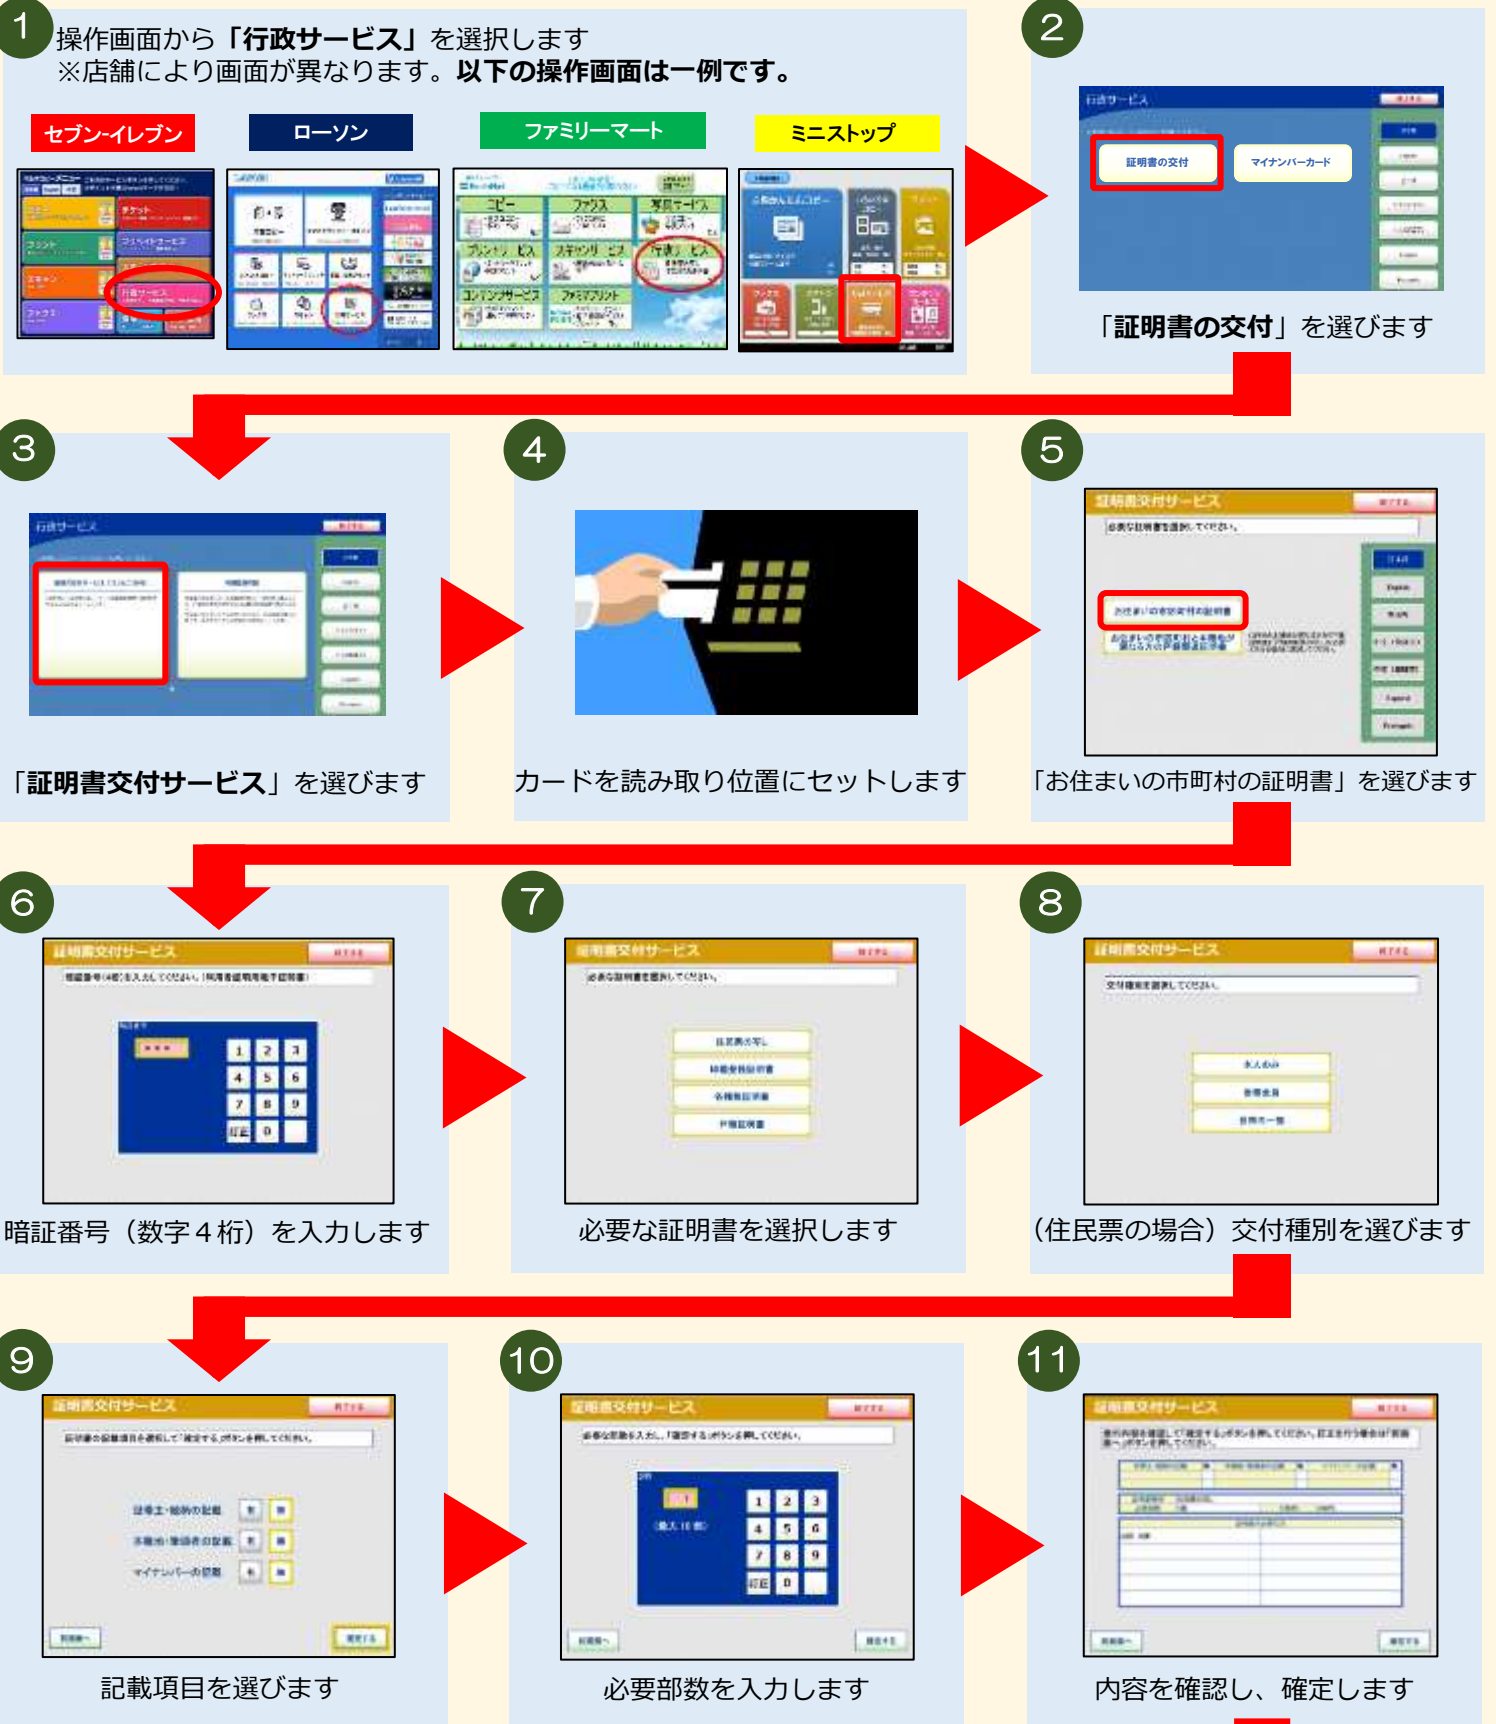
1
操作画面から「行政サービス」を選択します
※店舗により画面が異なります。以下の操作画面は一例です。

セブン-イレブン
ローソン
ファミリーマート
ミニストップ

2
行政サービス
証明書の交付
マイナンバーカード
「証明書の交付」を選びます

3
行政サービス
「証明書交付サービス」を選びます

4
カードを読み取り位置にセットします

5
証明書交付サービス
お住まいの市町村の証明書
「お住まいの市町村の証明書」を選びます

6
証明書交付サービス
1 2 3
4 5 6
7 8 9
訂正 0
暗証番号（数字４桁）を入力します

7
証明書交付サービス
必要な証明書を選択します

8
証明書交付サービス
（住民票の場合）交付種別を選びます

9
証明書交付サービス
マイナンバーの記載
記載項目を選びます

10
証明書交付サービス
1 2 3
4 5 6
7 8 9
訂正 0
必要部数を入力します

11
証明書交付サービス
内容を確認し、確定します